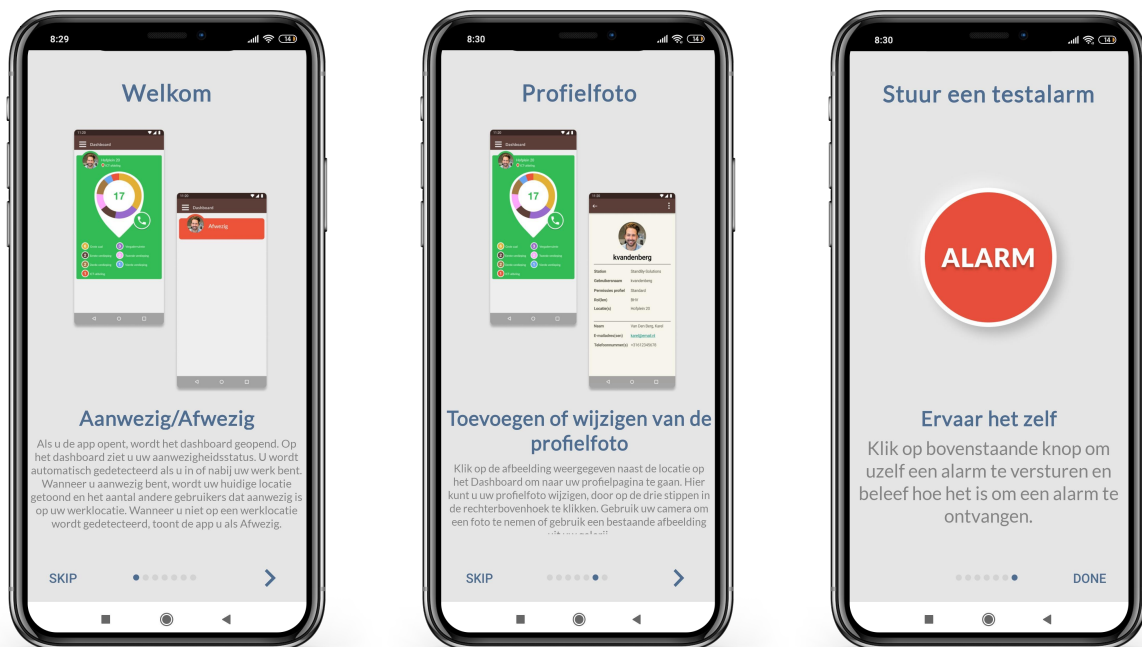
8:29

Welkom

Dashboard

17

Afwezig

Aanwezig/Afwezig

Als u de app opent, wordt het dashboard geopend. Op het dashboard ziet u uw aanwezigheidsstatus. U wordt automatisch gedetecteerd als u in of nabij uw werk bent. Wanneer u aanwezig bent, wordt uw huidige locatie getoond en het aantal andere gebruikers dat aanwezig is op uw werklocatie. Wanneer u niet op een werklocatie wordt gedetecteerd, toont de app u als Afwezig.

SKIP

8:30

Profielfoto

Dashboard

17

kvandenberg

Toevoegen of wijzigen van de profielfoto

Klik op de afbeelding weergegeven naast de locatie op het Dashboard om naar uw profielpagina te gaan. Hier kunt u uw profielfoto wijzigen, door op de drie stippen in de rechterbovenhoek te klikken. Gebruik uw camera om een foto te nemen of gebruik een bestaande afbeelding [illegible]

SKIP

8:30

Stuur een testalarm

ALARM

Ervaar het zelf

Klik op bovenstaande knop om uzelf een alarm te versturen en beleef hoe het is om een alarm te ontvangen.

DONE